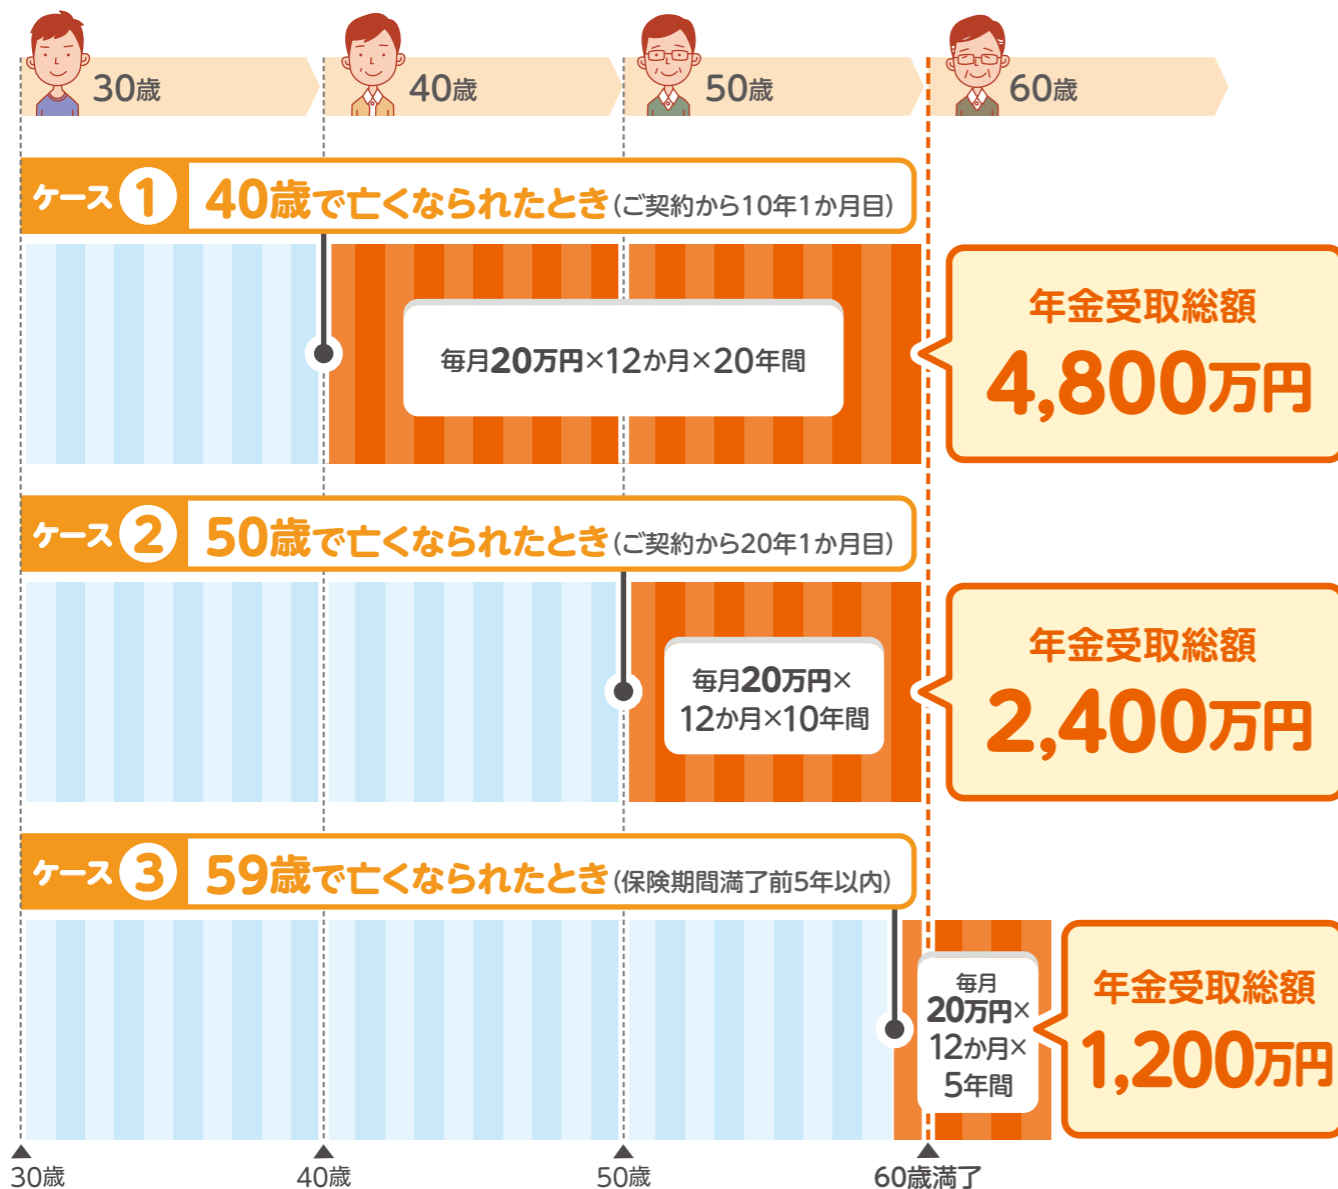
30歳 40歳 50歳 60歳

ケース1 40歳で亡くなられたとき(ご契約から10年1か月目)

毎月20万円×12か月×20年間

年金受取総額
4,800万円

ケース2 50歳で亡くなられたとき(ご契約から20年1か月目)

毎月20万円×12か月×10年間

年金受取総額
2,400万円

ケース3 59歳で亡くなられたとき(保険期間満了前5年以内)

毎月20万円×12か月×5年間

年金受取総額
1,200万円

30歳 40歳 50歳 60歳満了